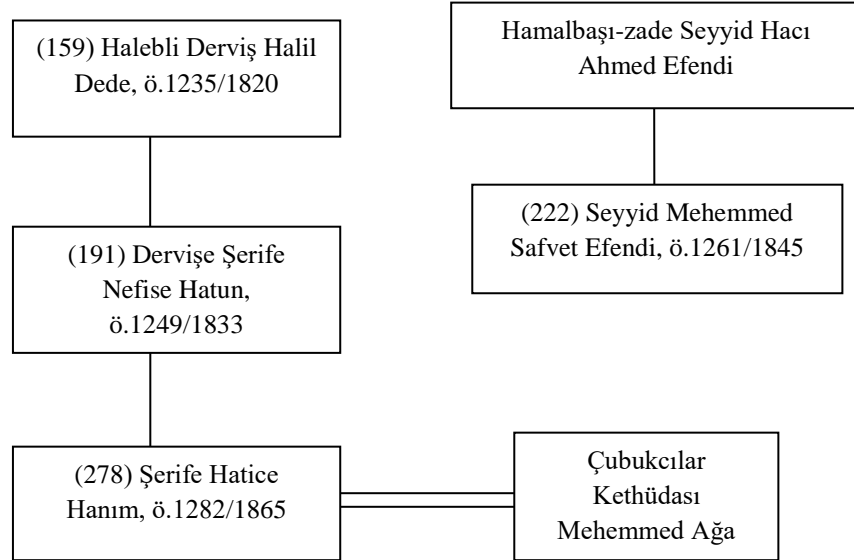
(159) Halebli Derviş Halil Dede, ö.1235/1820

Hamalbaşı-zade Seyyid Hacı Ahmed Efendi

(222) Seyyid Mehemmed Safvet Efendi, ö.1261/1845

(191) Dervişe Şerife Nefise Hatun, ö.1249/1833

(278) Şerife Hatice Hanım, ö.1282/1865

Çubukcılar Kethüdası Mehemmed Ağa